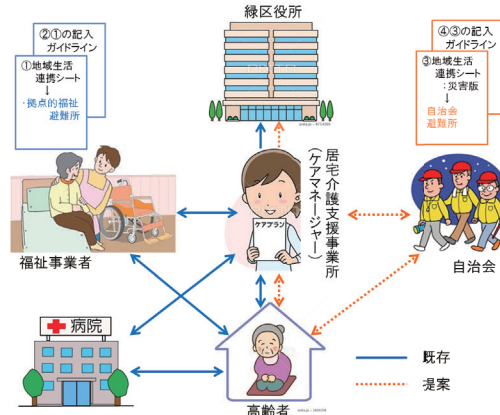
②①の記入
ガイドライン

①地域生活
連携シート
↓
・拠点的福祉
避難所

緑区役所

④③の記入
ガイドライン

③地域生活
連携シート
：災害版
↓
自治会
避難所

ケアプラン

居宅介護支援事業所
（ケアマネージャー）

福祉事業者

自治会

病院

高齢者

既存

提案